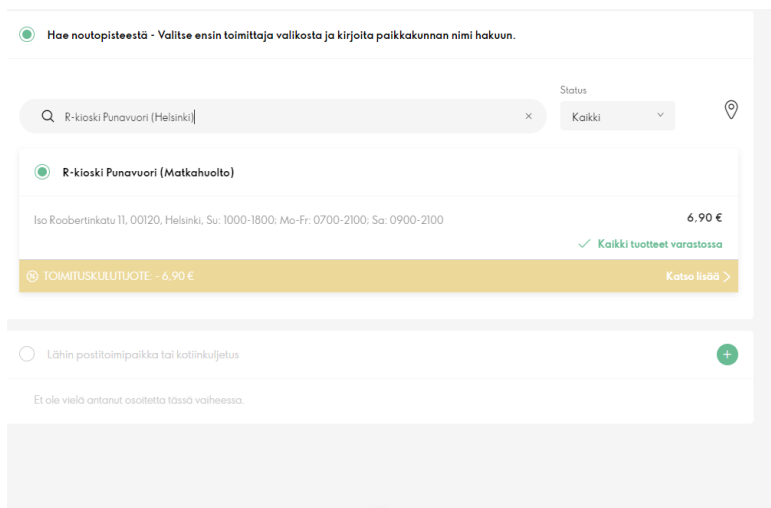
Hae noutopisteestä - Valitse ensin toimittaja valikosta ja kirjoita paikkakunnan nimi hakuun.

Status

R-kioski Punavuori (Helsinki)

Kaikki

R-kioski Punavuori (Matkahuolto)

Iso Roobertinkatu 11, 00120, Helsinki, Su: 1000-1800; Mo-Fr: 0700-2100; Sa: 0900-2100

6,90 €

Kaikki tuotteet varastossa

TOIMITUSKULUTUOTE: - 6,90 €

Katso lisää

Lähin postitoimipaikka tai kotiinkuljetus

Et ole vielä antanut osoitetta tässä vaiheessa.